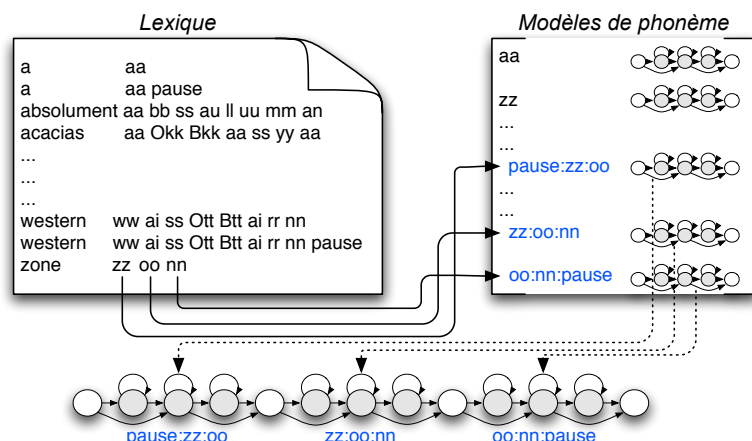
Lexique

a aa
a aa pause
absolument aa bb ss au ll uu mm an
acacias aa Okk Bkk aa ss yy aa
...
...
...
western ww ai ss Ott Btt ai rr nn
western ww ai ss Ott Btt ai rr nn pause
zone zz oo nn

Modèles de phonème

aa
zz
...
...
pause:zz:oo
...
...
zz:oo:nn
oo:nn:pause

pause:zz:oo
zz:oo:nn
oo:nn:pause